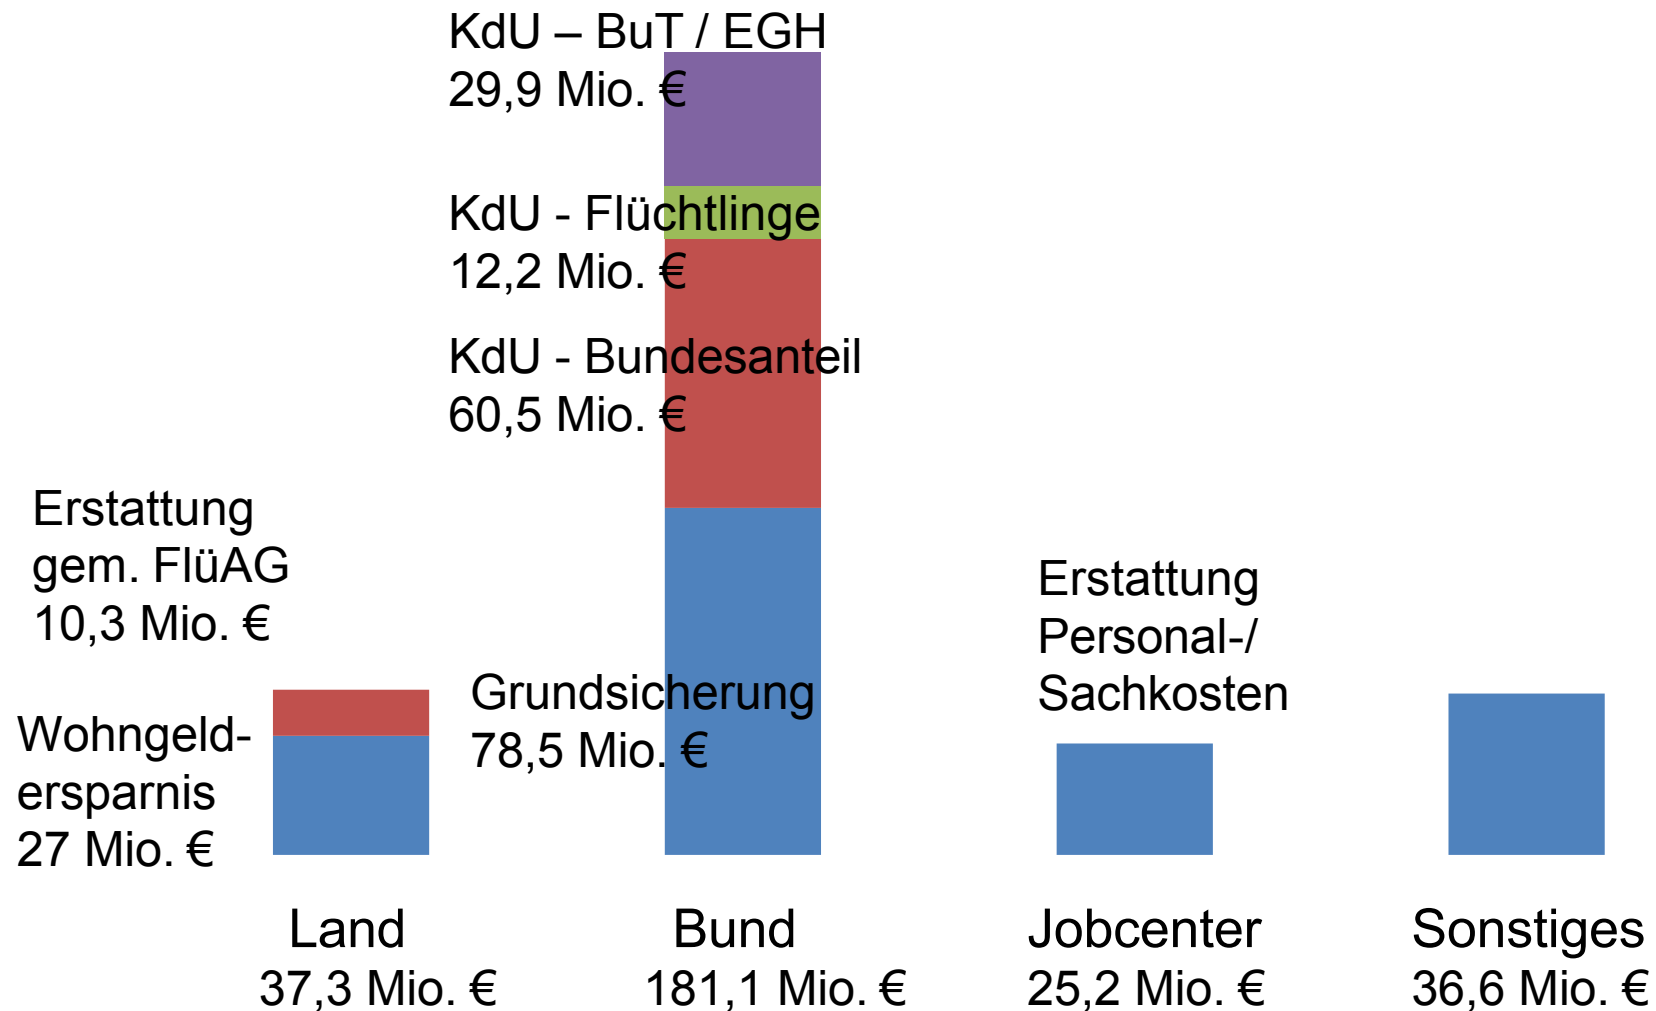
KdU – BuT / EGH
29,9 Mio. €

KdU - Flüchtlinge
12,2 Mio. €

KdU - Bundesanteil
60,5 Mio. €

Erstattung
gem. FlüAG
10,3 Mio. €

Wohngeld-
ersparnis
27 Mio. €

Grundsicherung
78,5 Mio. €

Erstattung
Personal-/
Sachkosten

Land
37,3 Mio. €

Bund
181,1 Mio. €

Jobcenter
25,2 Mio. €

Sonstiges
36,6 Mio. €